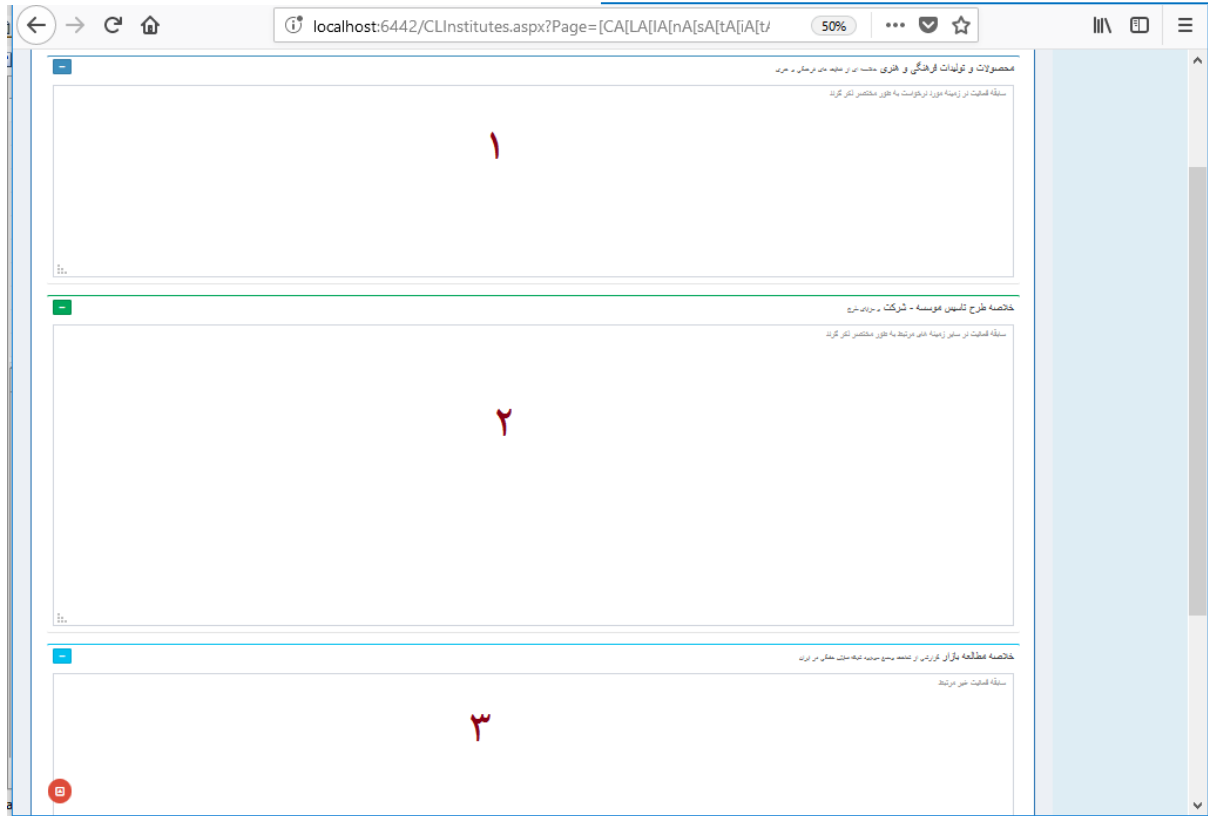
localhost:6442/CLInstitutes.aspx?Page=[CA[LA[IA[nA[sA[tA[iA[t/

50%

محصولات و تولیدات فرهنگی و هنری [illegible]

سابقه فعالیت در زمینه مورد درخواست به طور مختصر ذکر گردد

١

خلاصه طرح تاسیس موسسه - شرکت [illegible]

سابقه فعالیت در سایر زمینه های مرتبط به طور مختصر ذکر گردد

٢

خلاصه مطالعه بازار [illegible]

سابقه فعالیت غیر مرتبط

٣